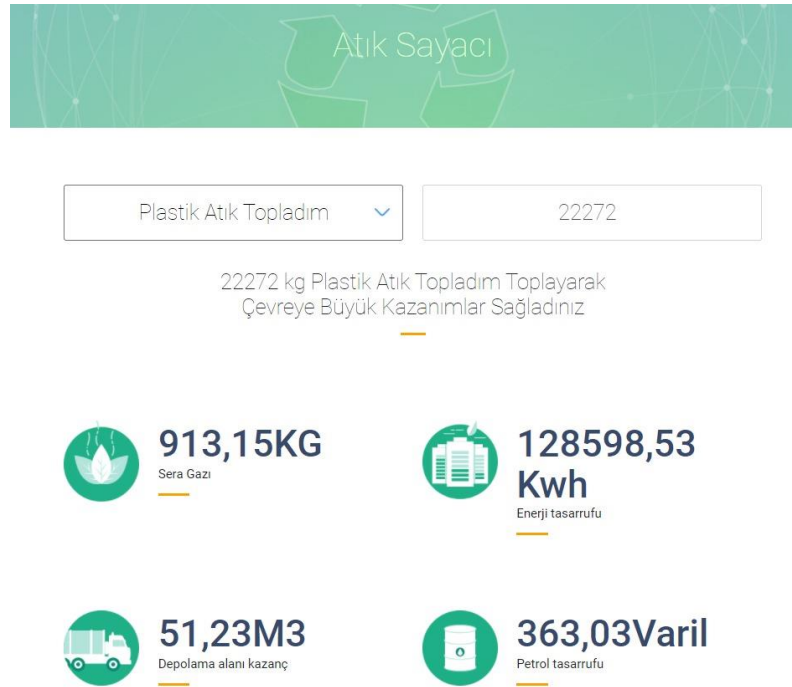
Atık Sayacı

Plastik Atık Topladım

22272

22272 kg Plastik Atık Topladım Toplayarak Çevreye Büyük Kazanımlar Sağladınız

913,15KG
Sera Gazı

128598,53 Kwh
Enerji tasarrufu

51,23M3
Depolama alanı kazanç

363,03Varil
Petrol tasarrufu